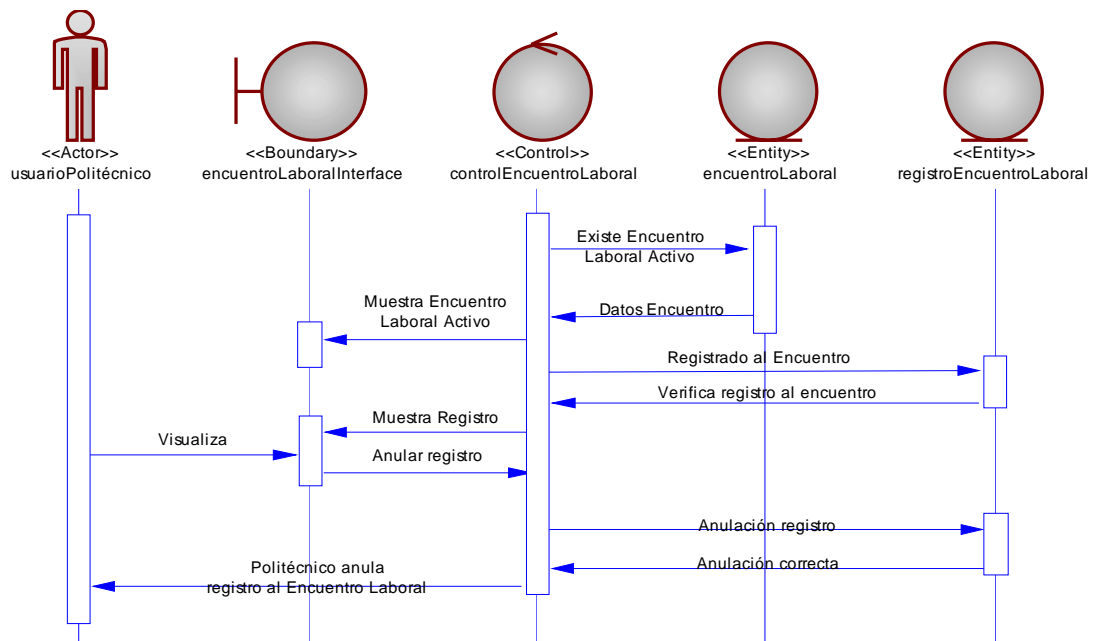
<<Actor>>
usuarioPolitécnico

<<Boundary>>
encuentroLaboralInterface

<<Control>>
controlEncuentroLaboral

<<Entity>>
encuentroLaboral

<<Entity>>
registroEncuentroLaboral

Existe Encuentro Laboral Activo

Datos Encuentro

Muestra Encuentro Laboral Activo

Registrado al Encuentro

Verifica registro al encuentro

Muestra Registro

Visualiza

Anular registro

Anulación registro

Anulación correcta

Politécnico anula registro al Encuentro Laboral